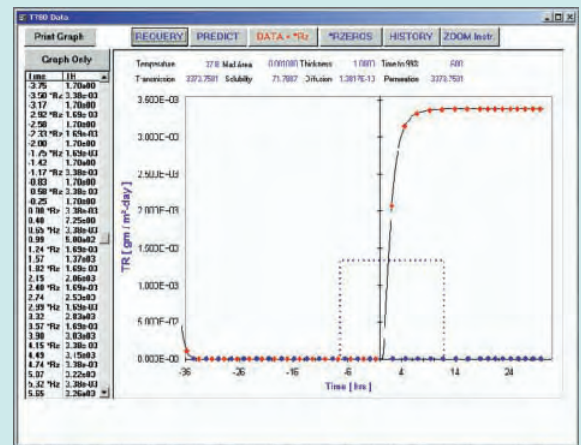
TT00 Data

Print Graph

REQUERY PREDICT DATA • *Rz *RZEROS HISTORY ZOOM Instr.

Graph Only

| Time | TR |
|---|---|
| -3.75 | 1.70e00 |
| -3.50 *Rz | 3.38e-03 |
| -3.17 | 1.70e00 |
| -2.92 *Rz | 1.69e-03 |
| -2.58 | 1.70e00 |
| -2.33 *Rz | 1.69e-03 |
| -2.00 | 1.70e00 |
| -1.75 *Rz | 1.69e-03 |
| -1.42 | 1.70e00 |
| -1.17 *Rz | 3.38e-03 |
| -0.83 | 1.70e00 |
| -0.58 *Rz | 3.38e-03 |
| -0.25 | 1.70e00 |
| 0.08 *Rz | 3.38e-03 |
| 0.40 | 2.25e00 |
| 0.65 *Rz | 3.38e-03 |
| 0.99 | 5.80e02 |
| 1.24 *Rz | 1.69e-03 |
| 1.57 | 1.37e03 |
| 1.82 *Rz | 1.69e-03 |
| 2.15 | 2.06e03 |
| 2.40 *Rz | 1.69e-03 |
| 2.74 | 2.53e03 |
| 2.99 *Rz | 1.69e-03 |
| 3.32 | 2.83e03 |
| 3.57 *Rz | 1.69e-03 |
| 3.90 | 3.03e03 |
| 4.15 *Rz | 3.38e-03 |
| 4.49 | 3.15e03 |
| 4.74 *Rz | 3.38e-03 |
| 5.07 | 3.22e03 |
| 5.32 *Rz | 3.38e-03 |
| 5.65 | 3.26e03 |

Temperature 37.0 Mat.Area 0.001000 Thickness 1.0000 Time to 90% 6.00
Transmission 3373.7581 Solubility 71.7887 Diffusion 1.3817E-13 Permeation 3373.7581

3.500E-03
3.000E-03
2.500E-03
2.000E-03
1.500E-03
1.000E-03
5.000E-02
0.000E+00

TR [ gm / m²-day ]

-36 -26 -16 -6 4 14 24
Time [ hrs ]